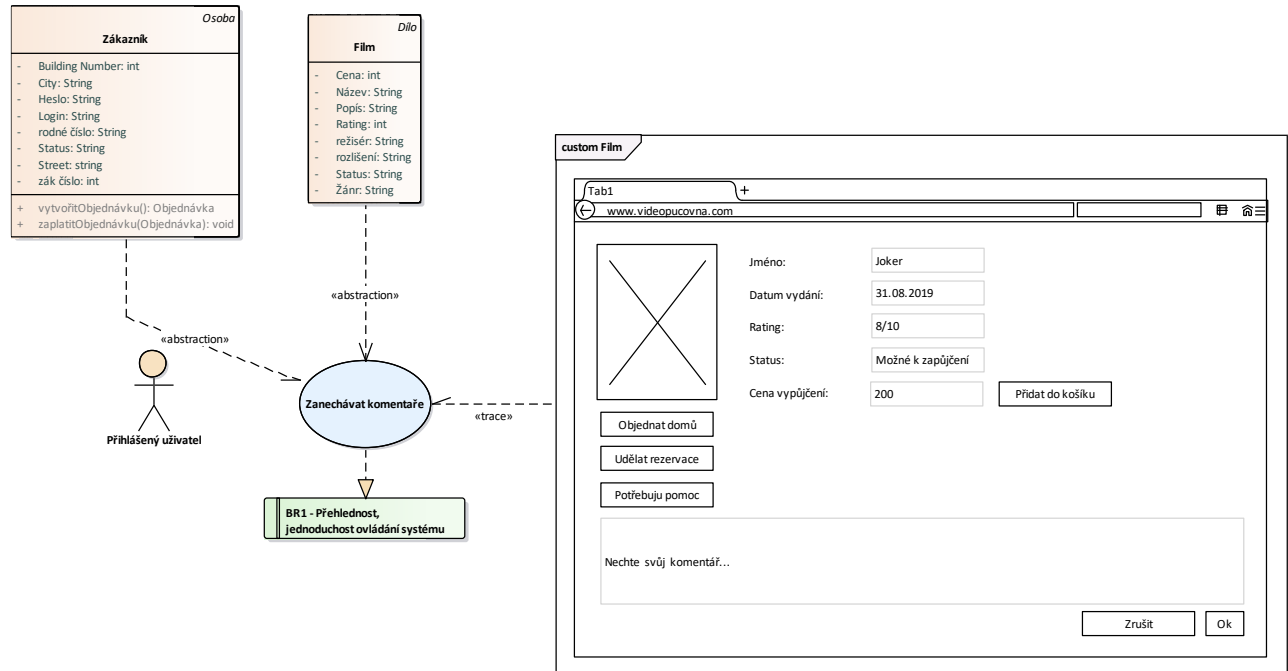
Osoba
Zákazník

- Building Number: int
- City: String
- Heslo: String
- Login: String
- rodné číslo: String
- Status: String
- Street: string
- zák číslo: int

+ vytvořitObjednávku(): Objednávka
+ zaplatitObjednávku(Objednávka): void

Dilo
Film

- Cena: int
- Název: String
- Popís: String
- Rating: int
- režisér: String
- rozlišení: String
- Status: String
- Žánr: String

«abstraction»

«abstraction»

Přihlášený uživatel

Zanechávat komentaře

«trace»

BR1 - Přehlednost, jednoduchost ovládání systému

custom Film

Tab1
+
www.videopucovna.com

Jméno: Joker
Datum vydání: 31.08.2019
Rating: 8/10
Status: Možné k zapůjčení
Cena vypůjčení: 200
Přidat do košíku

Objednat domů
Udělat rezervace
Potřebuju pomoc

Nechte svůj komentář...

Zrušit
Ok